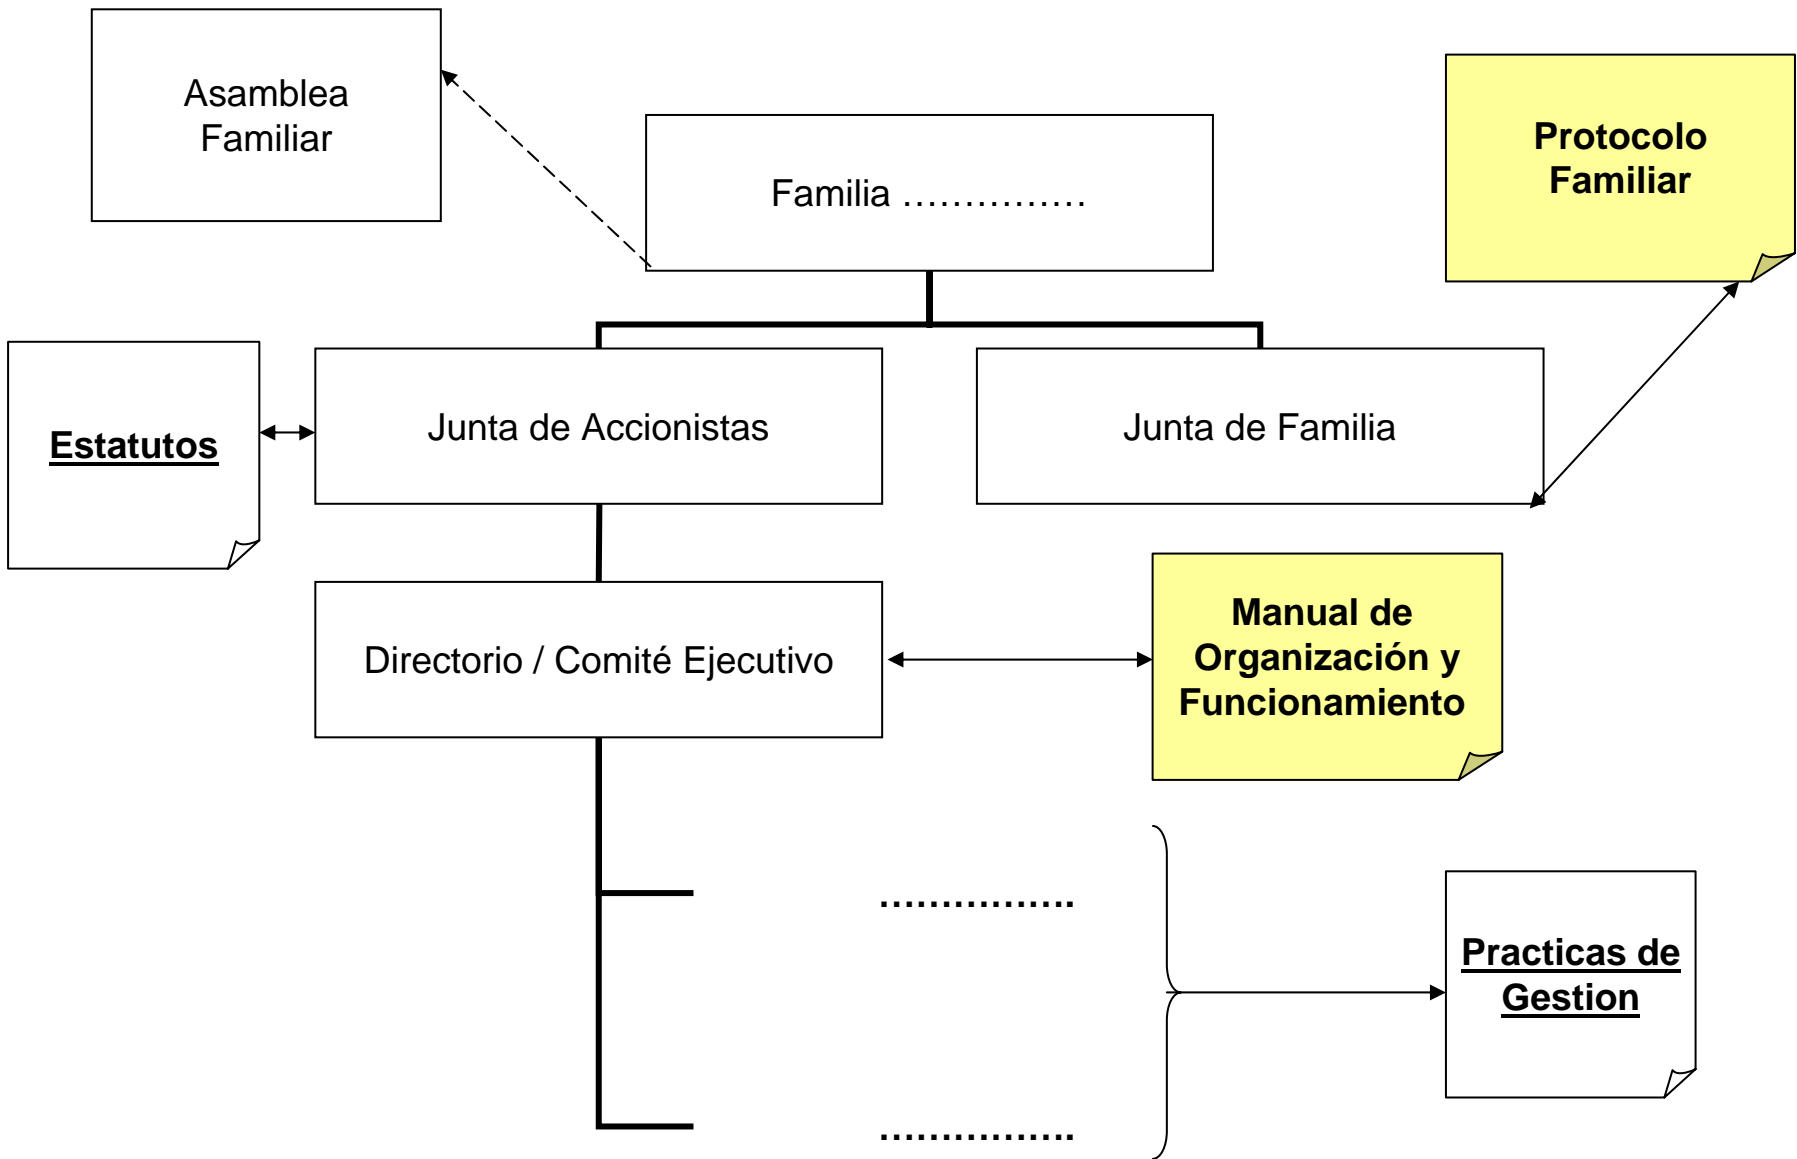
Asamblea Familiar

Familia ……………

Protocolo Familiar

Estatutos

Junta de Accionistas

Junta de Familia

Directorio / Comité Ejecutivo

Manual de Organización y Funcionamiento

……………..

……………..

Practicas de Gestion